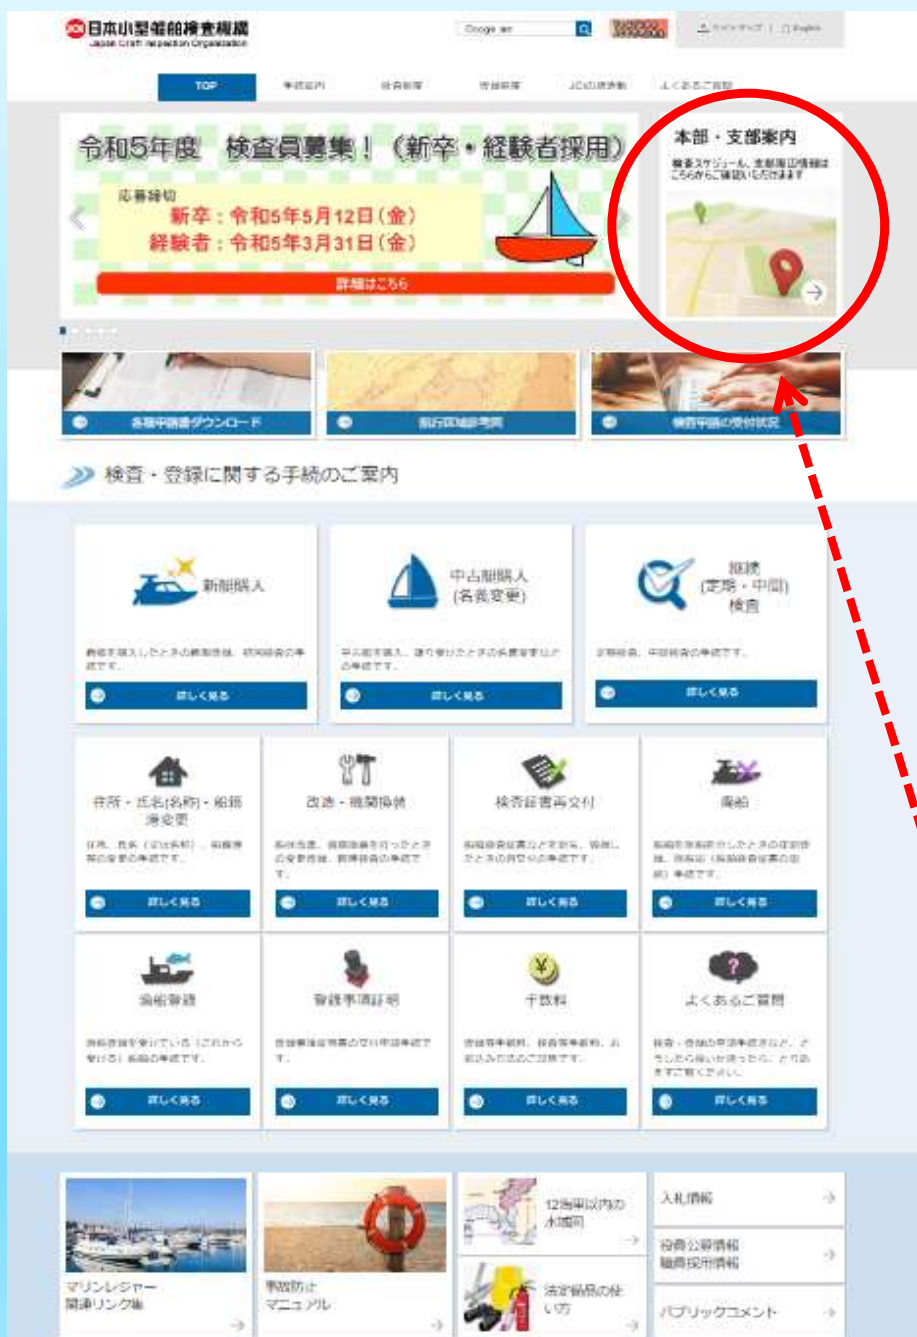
日本小型船舶検査機構
Japan Craft Inspection Organization

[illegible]

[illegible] | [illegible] English

TOP　事務案内　検査業務　登録業務　JCIの活動紹介　よくあるご質問

令和5年度　検査員募集！（新卒・経験者採用）

応募締切
新卒：令和5年5月12日（金）
経験者：令和5年3月31日（金）

詳細はこちら

本部・支部案内
検査スケジュール、支部窓口情報はこちらからご確認いただけます

各種申請書ダウンロード　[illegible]　検査申請の受付状況

検査・登録に関する手続のご案内

新艇購入
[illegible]
詳しく見る

中古艇購入（名義変更）
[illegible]
詳しく見る

継続（定期・中間）検査
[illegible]
詳しく見る

住所・氏名(名称)・船籍港変更
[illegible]
詳しく見る

改造・機関換装
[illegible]
詳しく見る

検査証書再交付
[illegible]
詳しく見る

廃船
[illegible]
詳しく見る

漁船登録
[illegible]
詳しく見る

登録事項証明
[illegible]
詳しく見る

手数料
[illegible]
詳しく見る

よくあるご質問
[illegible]
詳しく見る

マリンレジャー関連リンク集

事故防止マニュアル

12海里以内の水域図

法定備品の使い方

入札情報

役員公募情報
職員採用情報

パブリックコメント